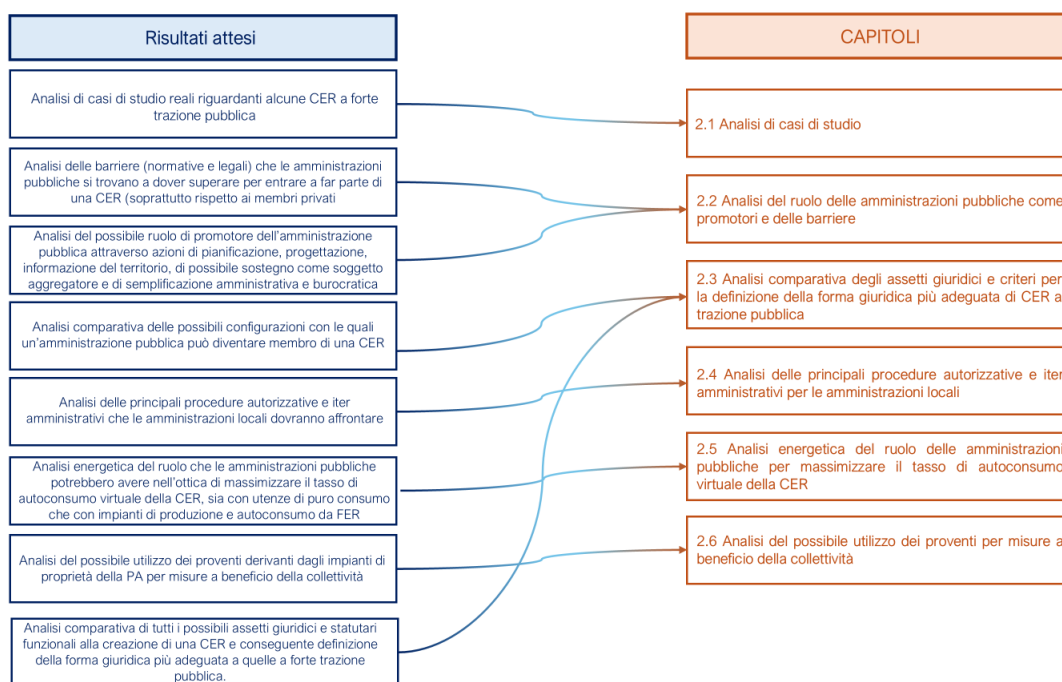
Risultati attesi

Analisi di casi di studio reali riguardanti alcune CER a forte trazione pubblica

Analisi delle barriere (normative e legali) che le amministrazioni pubbliche si trovano a dover superare per entrare a far parte di una CER (soprattutto rispetto ai membri privati

Analisi del possibile ruolo di promotore dell'amministrazione pubblica attraverso azioni di pianificazione, progettazione, informazione del territorio, di possibile sostegno come soggetto aggregatore e di semplificazione amministrativa e burocratica

Analisi comparativa delle possibili configurazioni con le quali un'amministrazione pubblica può diventare membro di una CER

Analisi delle principali procedure autorizzative e iter amministrativi che le amministrazioni locali dovranno affrontare

Analisi energetica del ruolo che le amministrazioni pubbliche potrebbero avere nell'ottica di massimizzare il tasso di autoconsumo virtuale della CER, sia con utenze di puro consumo che con impianti di produzione e autoconsumo da FER

Analisi del possibile utilizzo dei proventi derivanti dagli impianti di proprietà della PA per misure a beneficio della collettività

Analisi comparativa di tutti i possibili assetti giuridici e statutari funzionali alla creazione di una CER e conseguente definizione della forma giuridica più adeguata a quelle a forte trazione pubblica.

CAPITOLI

2.1 Analisi di casi di studio

2.2 Analisi del ruolo delle amministrazioni pubbliche come promotori e delle barriere

2.3 Analisi comparativa degli assetti giuridici e criteri per la definizione della forma giuridica più adeguata di CER a trazione pubblica

2.4 Analisi delle principali procedure autorizzative e iter amministrativi per le amministrazioni locali

2.5 Analisi energetica del ruolo delle amministrazioni pubbliche per massimizzare il tasso di autoconsumo virtuale della CER

2.6 Analisi del possibile utilizzo dei proventi per misure a beneficio della collettività